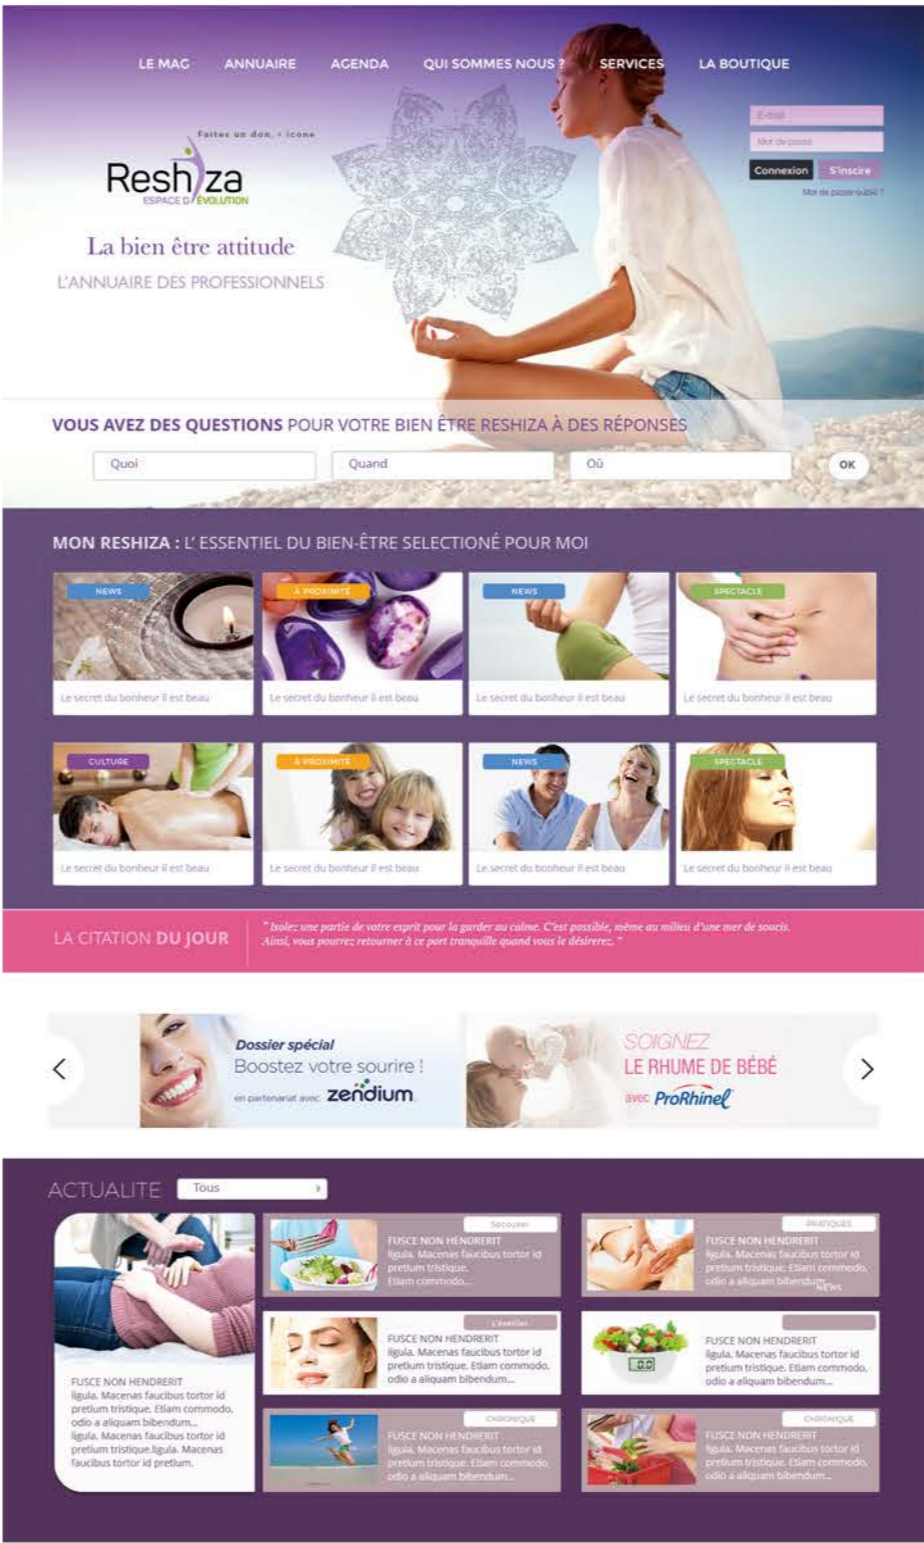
LE MAG ANNUAIRE AGENDA QUI SOMMES NOUS ? SERVICES LA BOUTIQUE

Faites un don, + icone

Reshiza
ESPACE D'ÉVOLUTION

E-mail
Mot de passe
Connexion S'inscrire
Mot de passe oublié ?

La bien être attitude
L'ANNUAIRE DES PROFESSIONNELS

VOUS AVEZ DES QUESTIONS POUR VOTRE BIEN ÊTRE RESHIZA À DES RÉPONSES

Quoi
Quand
Où
OK

MON RESHIZA : L' ESSENTIEL DU BIEN-ÊTRE SELECTIONÉ POUR MOI

NEWS
Le secret du bonheur il est beau
À PROXIMITÉ
Le secret du bonheur il est beau
NEWS
Le secret du bonheur il est beau
SPECTACLE
Le secret du bonheur il est beau
CULTURE
Le secret du bonheur il est beau
À PROXIMITÉ
Le secret du bonheur il est beau
NEWS
Le secret du bonheur il est beau
SPECTACLE
Le secret du bonheur il est beau

LA CITATION DU JOUR
" Isolez une partie de votre esprit pour la garder au calme. C'est possible, même au milieu d'une mer de soucis. Ainsi, vous pourrez retourner à ce port tranquille quand vous le désirerez. "

Dossier spécial
Boostez votre sourire !
en partenariat avec zendium

SOIGNEZ
LE RHUME DE BÉBÉ
avec ProRhinel

ACTUALITE
Tous

FUSCE NON HENDRERIT
ligula. Macenas faucibus tortor id pretium tristique. Etiam commodo, odio a aliquam bibendum...
ligula. Macenas faucibus tortor id pretium tristique.ligula. Macenas faucibus tortor id pretium.

Secourir
FUSCE NON HENDRERIT
ligula. Macenas faucibus tortor id pretium tristique.
Etiam commodo...

PRATIQUES
FUSCE NON HENDRERIT
ligula. Macenas faucibus tortor id pretium tristique. Etiam commodo, odio a aliquam bibendum...
NEWS

L'éveiller
FUSCE NON HENDRERIT
ligula. Macenas faucibus tortor id pretium tristique. Etiam commodo, odio a aliquam bibendum...

FUSCE NON HENDRERIT
ligula. Macenas faucibus tortor id pretium tristique. Etiam commodo, odio a aliquam bibendum...

CHRONIQUE
FUSCE NON HENDRERIT
ligula. Macenas faucibus tortor id pretium tristique. Etiam commodo odio a aliquam bibendum...

CHRONIQUE
FUSCE NON HENDRERIT
ligula. Macenas faucibus tortor id pretium tristique. Etiam commodo, odio a aliquam bibendum...